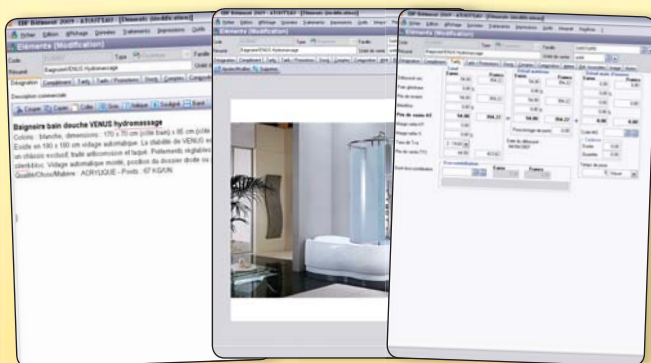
EBP Bâtiment 2009 - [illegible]

Fichier Edition Affichage Données Traitements Impressions Outils Intégrations Fenêtres

Elements (Modification)

Code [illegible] Type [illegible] Famille

Résumé BaignoireVENUS Hydromassage

Désignation Compléments Tarifs Tarifs Promotions Stock Comptes Catégories

Description commerciale

Couper Copier Coller Gras Italique Souligné

Baignoire bain douche VENUS hydromassage
Coloris : blanche, dimensions : 170 x 70 cm (côté bain) x 85 cm (côté douche). Existe en 180 x 180 cm vitrage automatique. La stabilité de VENUS est assurée par un châssis exclusif, traité anticorrosion et laqué. Piètements réglables, jupes amovibles. Vitrage automatique moulé, position du dossier droite ou gauche. Qualité/Choix/Matière : ACRYLIQUE - Poids : 67 KG/UN

EBP Bâtiment 2009 - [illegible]

Fichier Edition Affichage Données Traitements Impressions Outils Intégrations Fenêtres

Elements (Modification)

Code Type Famille

Résumé BaignoireVENUS Hydromassage Unité de vente

Désignation Compléments Tarifs Tarifs Promotions Stock Comptes Catégories Ouvrages

Ajouter/Modifier Supprimer

EBP Bâtiment 2009 - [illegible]

Fichier Edition Affichage Données Traitements Impressions Outils Intégrations Fenêtres Aide

Elements (Modification)

Code Type Famille

Résumé BaignoireVENUS Hydromassage Unité de vente

Désignation Compléments Tarifs Tarifs Promotions Stock Comptes Catégories Ouvrages Image Notes

Déboursé sec
Frais généraux
Prix de revient
Bénéfice
Prix de vente HT 56.00 356.23 56.00 356.23 0.00 0.00
Marge nette HT
Marge nette %
Taux de TVA
Prix de vente TTC

Euros Francs

Pourcentage de remise

Date de début
Date de fin

Code tarif

Eco-contribution

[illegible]